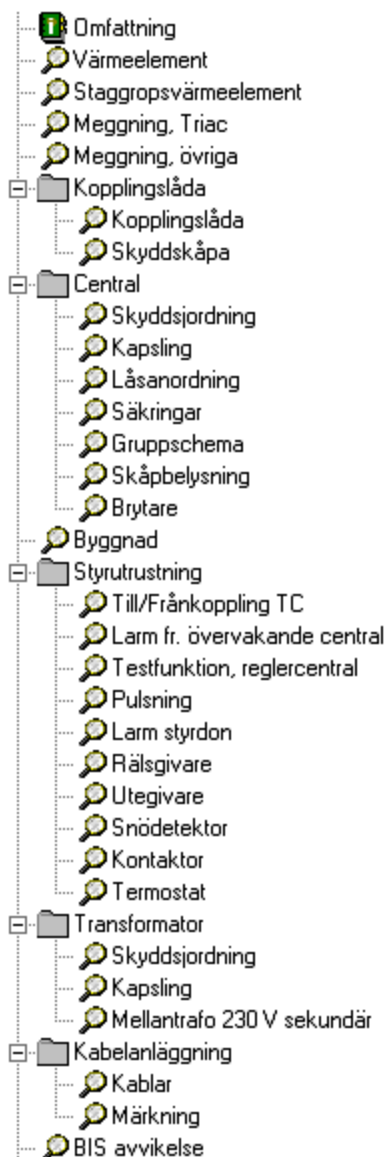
Omfattning
Värmeelement
Staggropsvärmeelement
Meggning, Triac
Meggning, övriga
Kopplingslåda
Kopplingslåda
Skyddskåpa
Central
Skyddsjordning
Kapsling
Låsanordning
Säkringar
Gruppschema
Skåpbelysning
Brytare
Byggnad
Styrutrustning
Till/Frånkoppling TC
Larm fr. övervakande central
Testfunktion, reglercentral
Pulsning
Larm styrdon
Rälsgivare
Utegivare
Snödetektor
Kontaktor
Termostat
Transformator
Skyddsjordning
Kapsling
Mellantrafo 230 V sekundär
Kabelanläggning
Kablar
Märkning
BIS avvikelse